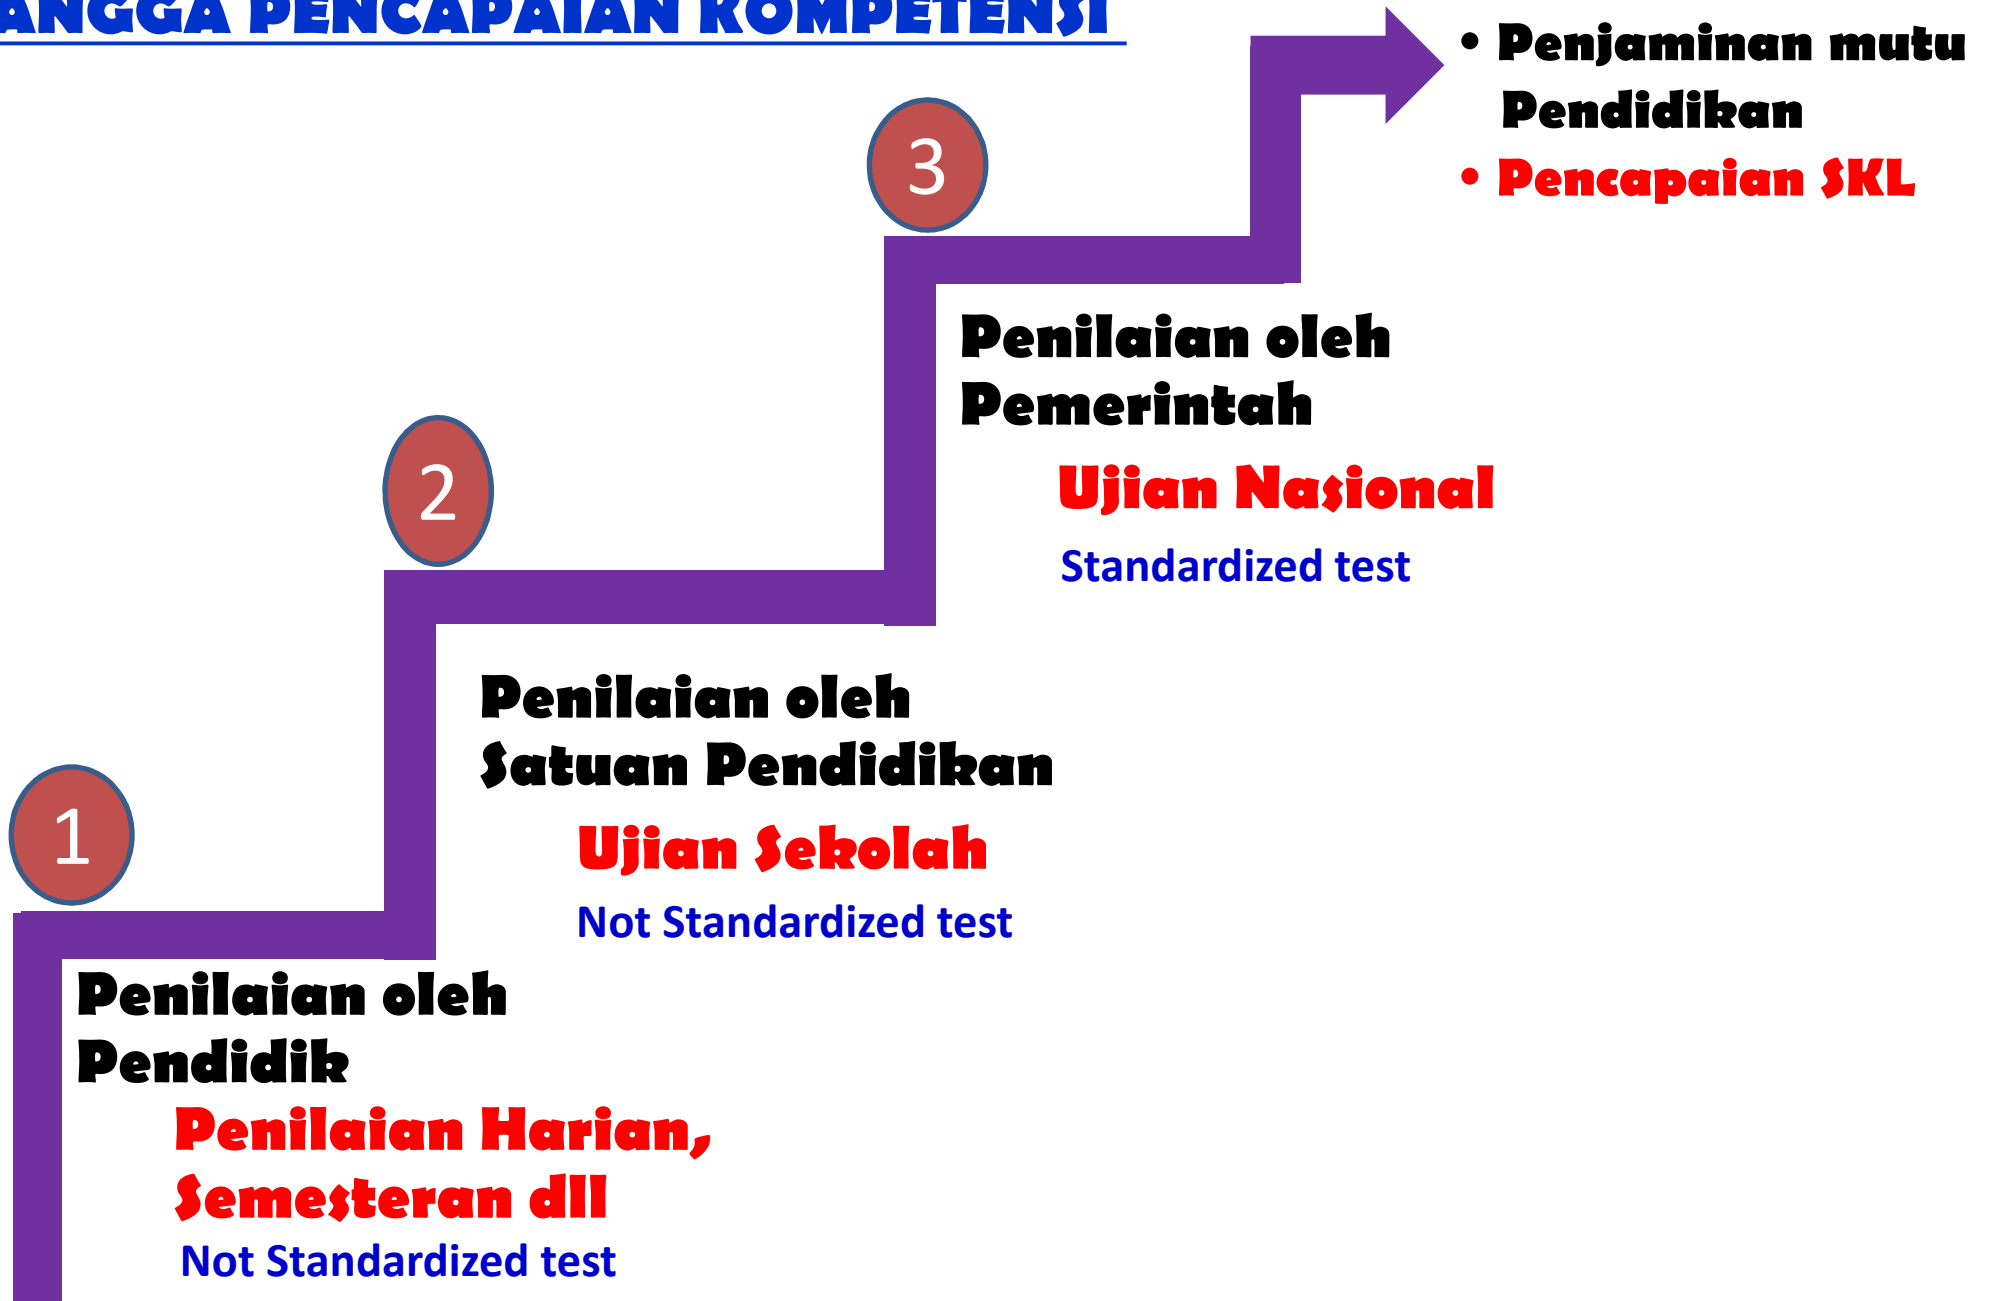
ANGGA PENCAPAIAN KOMPETENSI

• Penjaminan mutu Pendidikan
• Pencapaian SKL

3

Penilaian oleh Pemerintah

Ujian Nasional

Standardized test

2

Penilaian oleh Satuan Pendidikan

Ujian Sekolah

Not Standardized test

1

Penilaian oleh Pendidik

Penilaian Harian, Semesteran dll

Not Standardized test